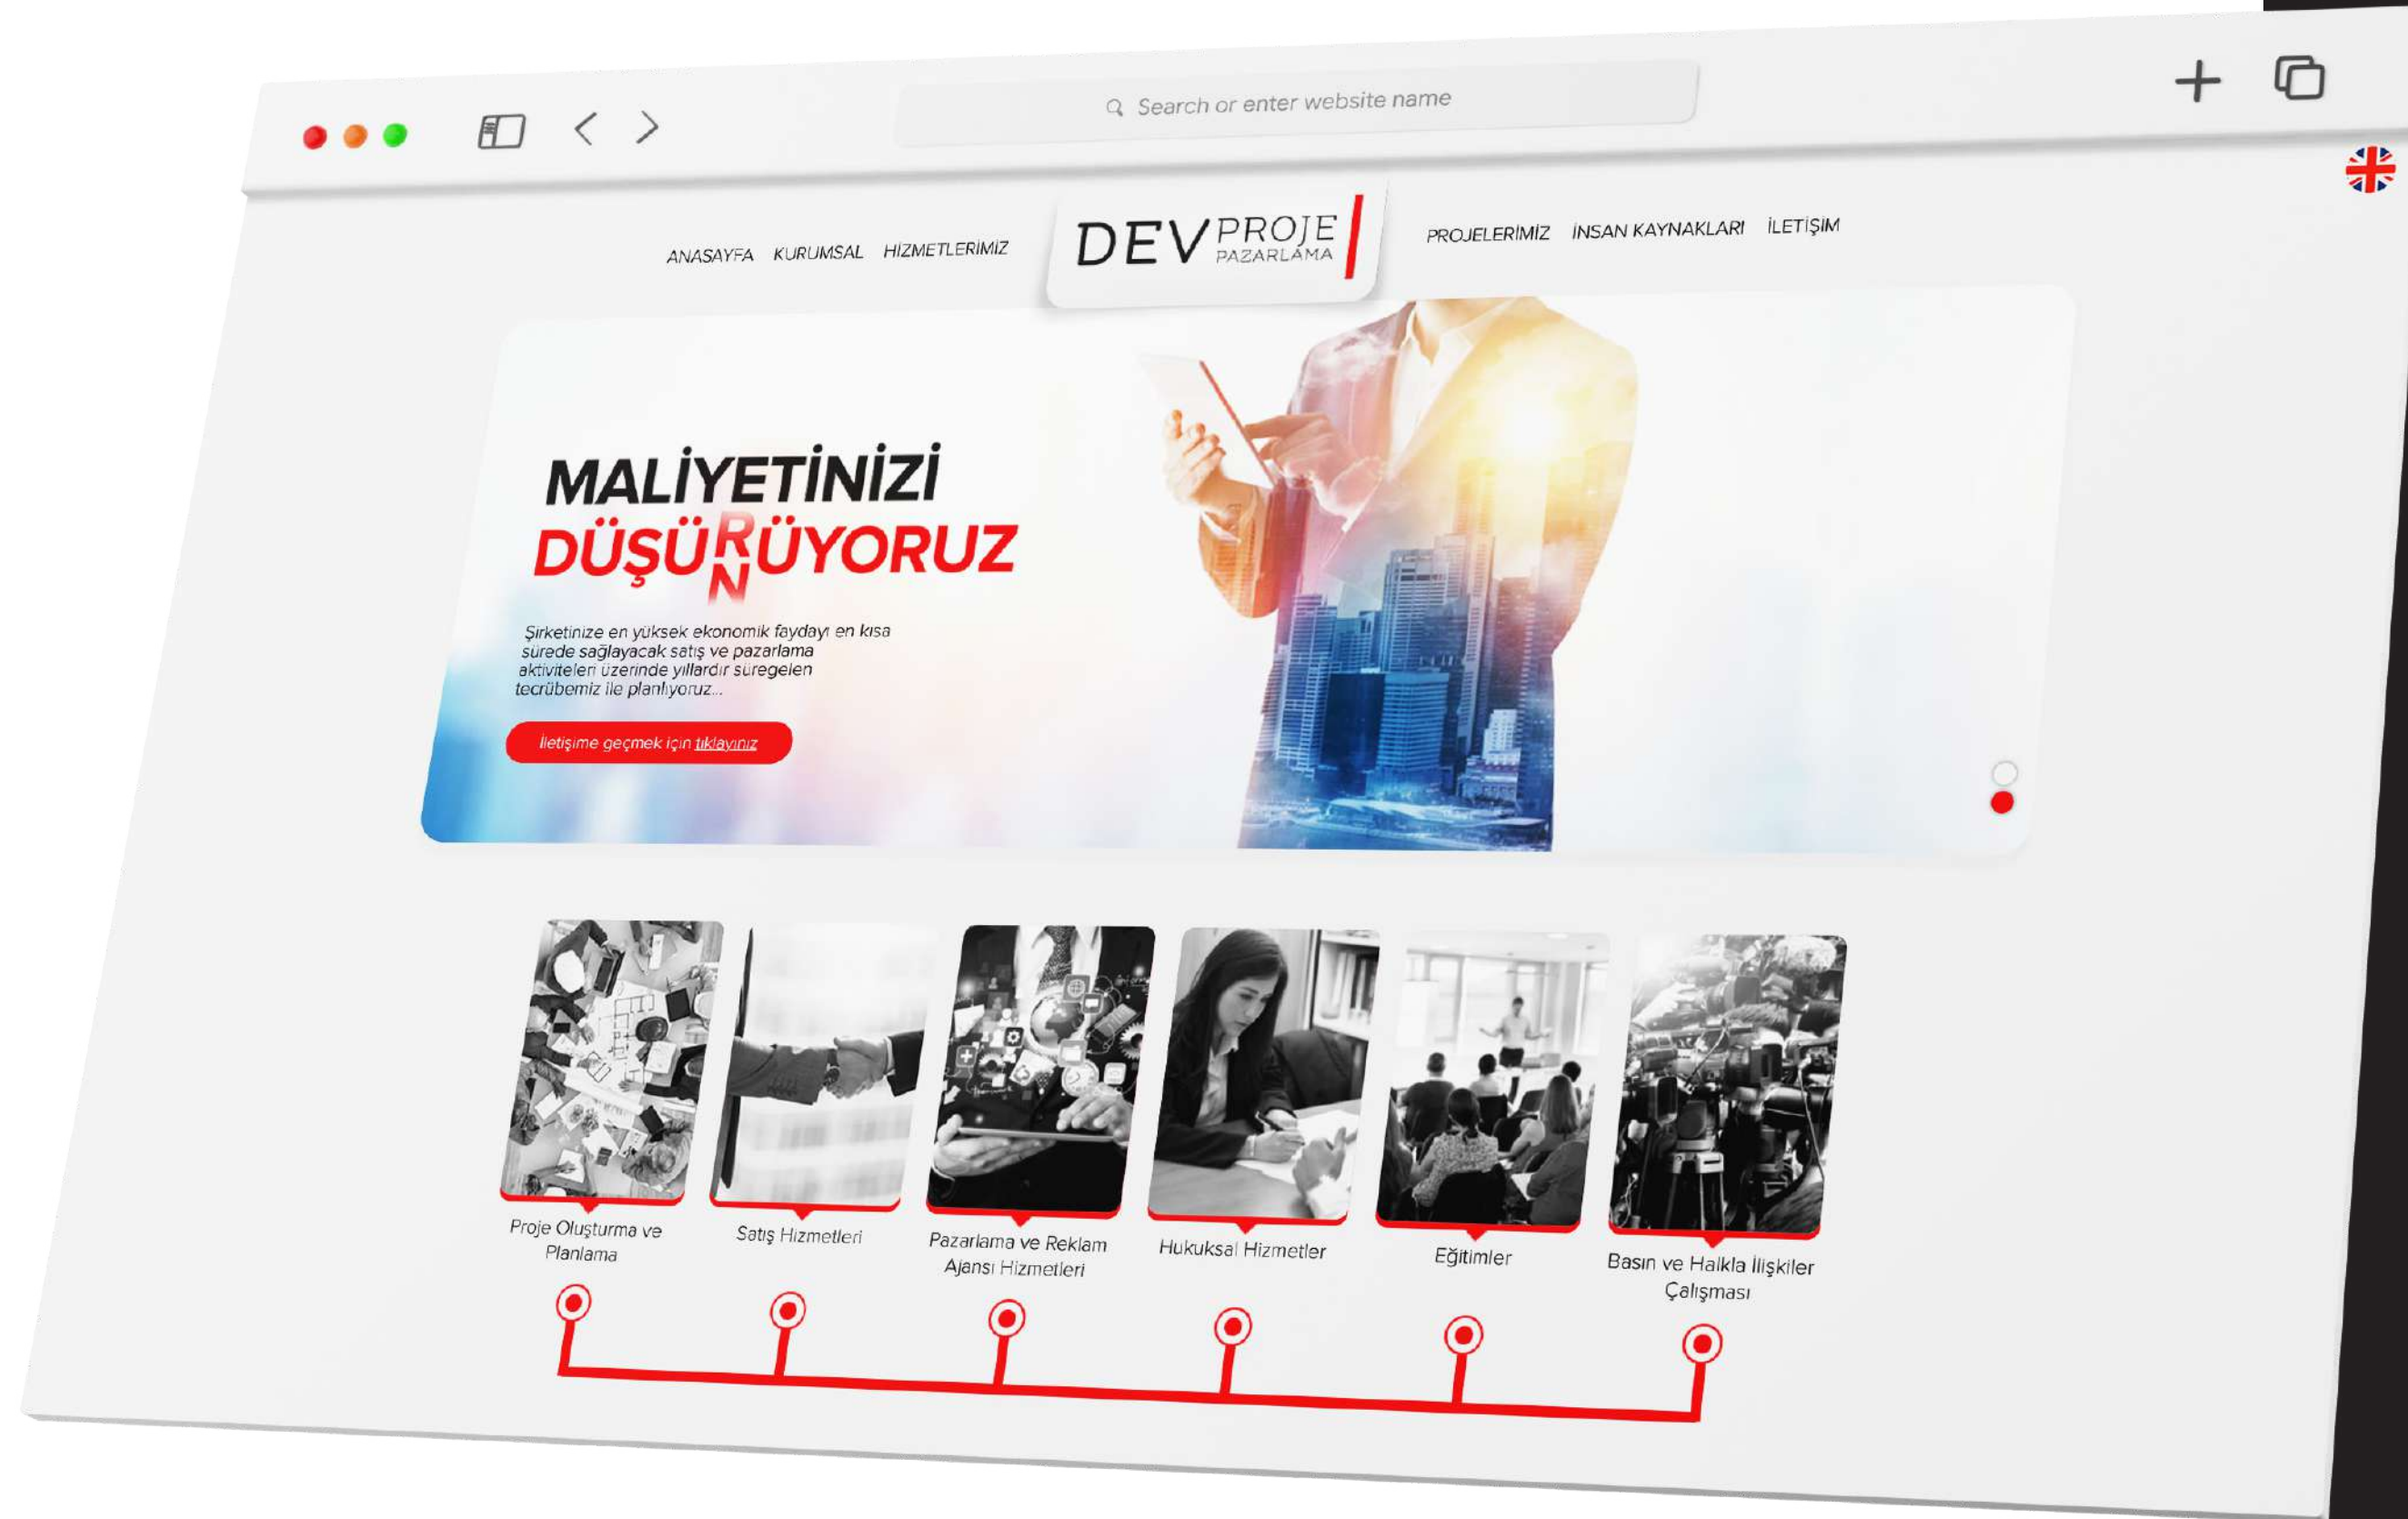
Search or enter website name

ANASAYFA KURUMSAL HİZMETLERİMİZ

DEV PROJE PAZARLAMA

PROJELERİMİZ İNSAN KAYNAKLARI İLETİŞİM

MALİYETİNİZİ
DÜŞÜRÜYORUZ
R
N

Şirketinize en yüksek ekonomik faydayı en kısa sürede sağlayacak satış ve pazarlama aktiviteleri üzerinde yıllardır süregelen tecrübemiz ile planlıyoruz...

İletişime geçmek için tıklayınız

Proje Oluşturma ve Planlama

Satış Hizmetleri

Pazarlama ve Reklam Ajansı Hizmetleri

Hukuksal Hizmetler

Eğitimler

Basın ve Halkla İlişkiler Çalışması